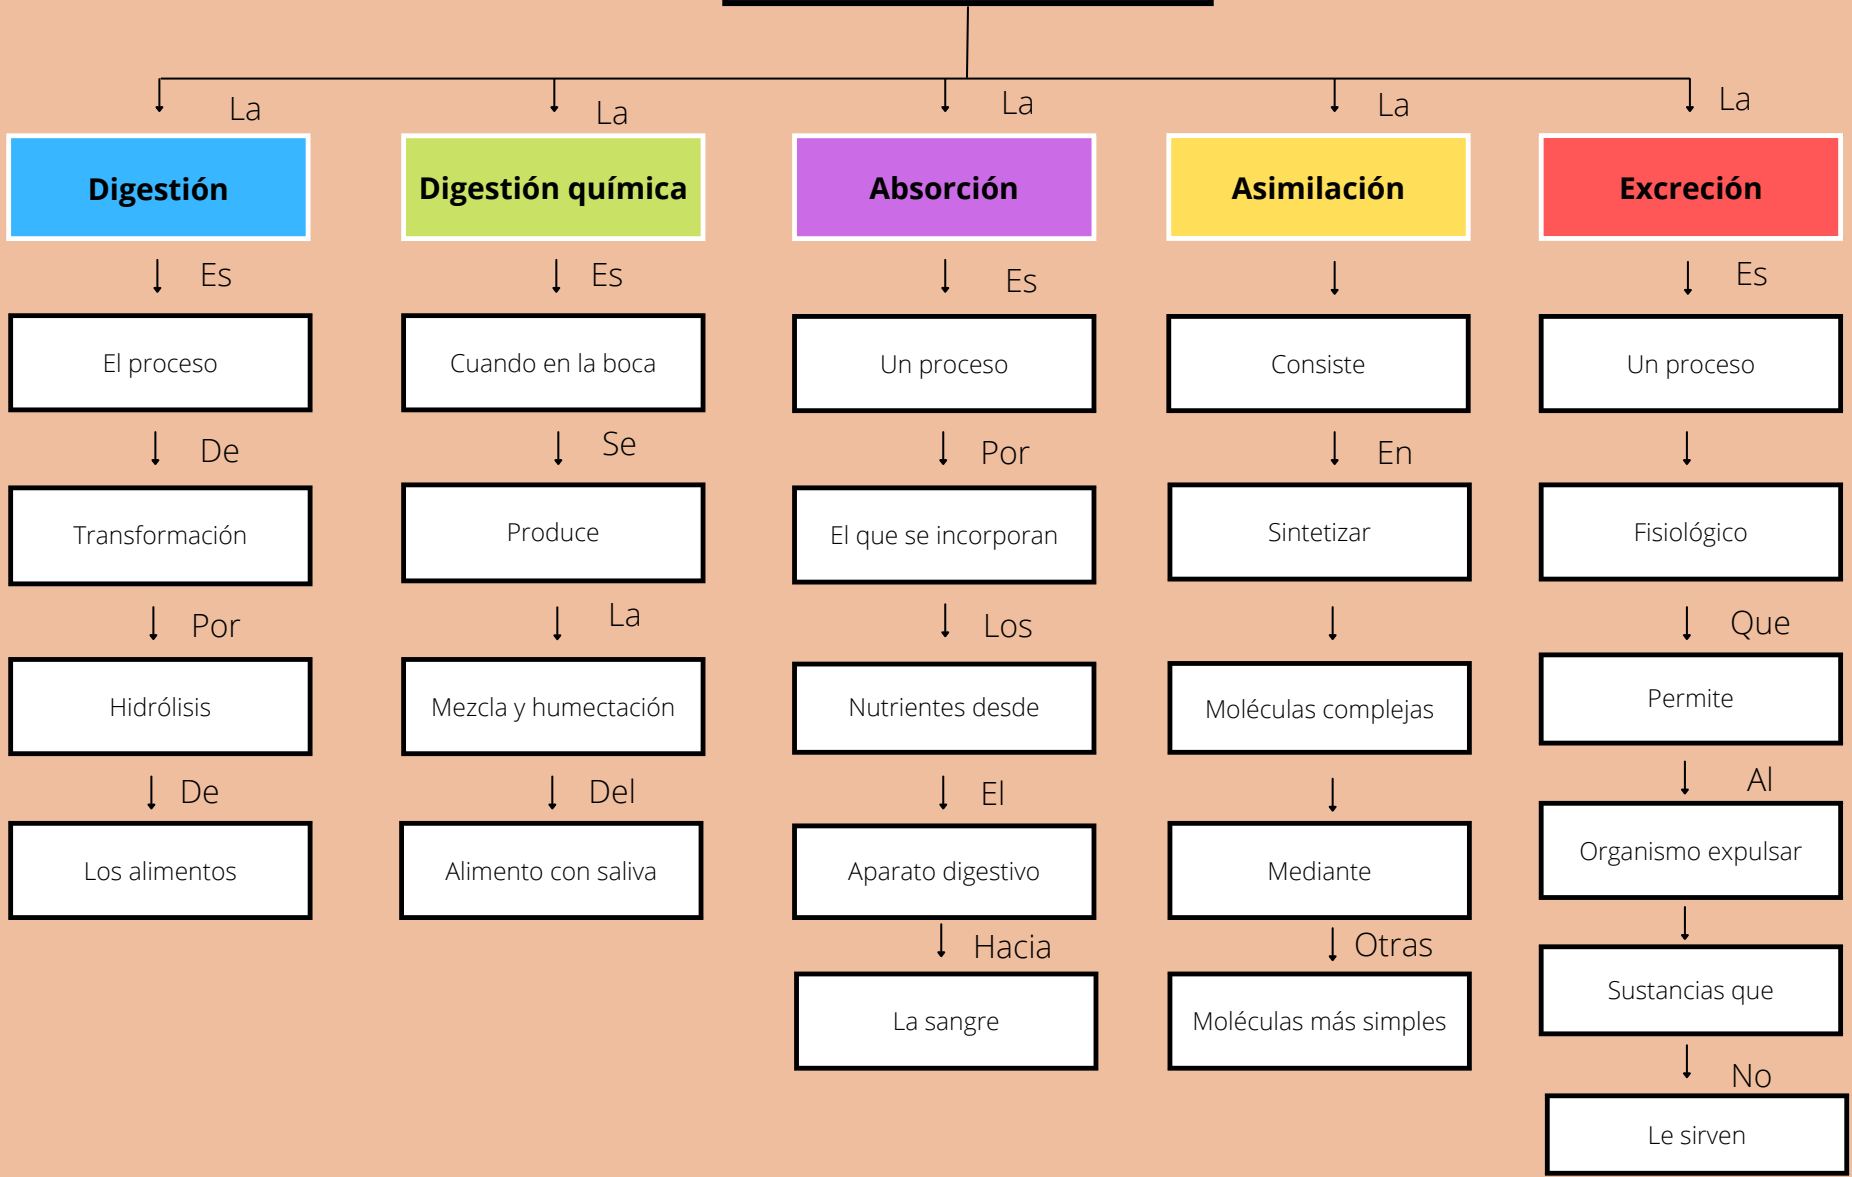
La

Digestión

Es

El proceso

De

Transformación

Por

Hidrólisis

De

Los alimentos

La

Digestión química

Es

Cuando en la boca

Se

Produce

La

Mezcla y humectación

Del

Alimento con saliva

La

Absorción

Es

Un proceso

Por

El que se incorporan

Los

Nutrientes desde

El

Aparato digestivo

Hacia

La sangre

La

Asimilación

Consiste

En

Sintetizar

Moléculas complejas

Mediante

Otras

Moléculas más simples

La

Excreción

Es

Un proceso

Fisiológico

Que

Permite

Al

Organismo expulsar

Sustancias que

No

Le sirven